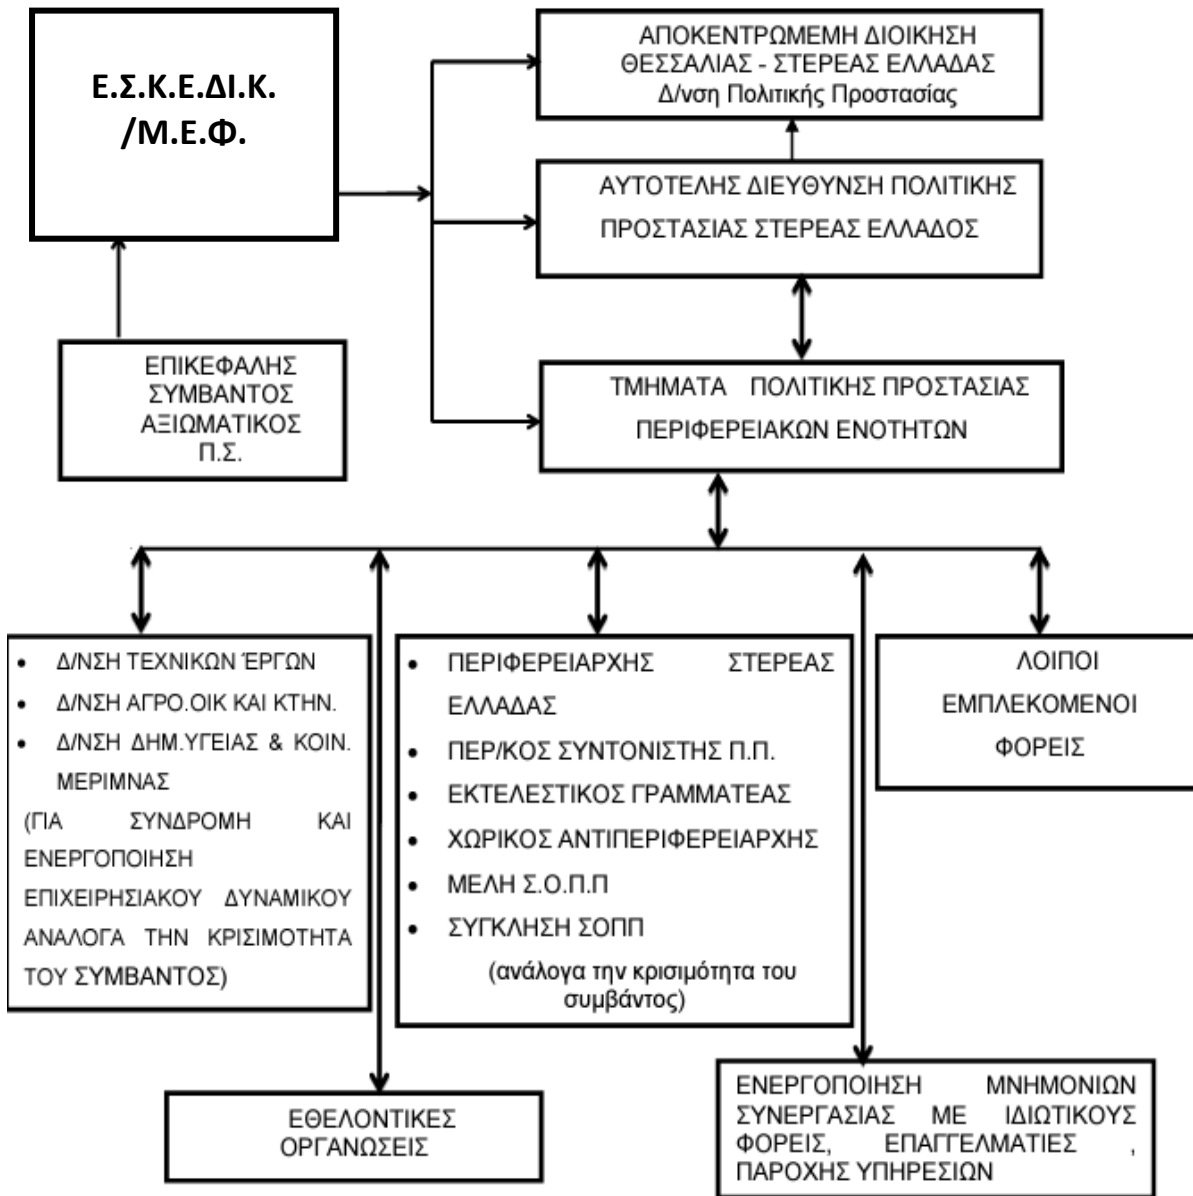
Ε.Σ.Κ.Ε.ΔΙ.Κ. /Μ.Ε.Φ.

ΑΠΟΚΕΝΤΡΩΜΕΜΗ ΔΙΟΙΚΗΣΗ ΘΕΣΣΑΛΙΑΣ - ΣΤΕΡΕΑΣ ΕΛΛΑΔΑΣ
Δ/νση Πολιτικής Προστασίας

ΑΥΤΟΤΕΛΗΣ ΔΙΕΥΘΥΝΣΗ ΠΟΛΙΤΙΚΗΣ ΠΡΟΣΤΑΣΙΑΣ ΣΤΕΡΕΑΣ ΕΛΛΑΔΟΣ

ΕΠΙΚΕΦΑΛΗΣ ΣΥΜΒΑΝΤΟΣ ΑΞΙΩΜΑΤΙΚΟΣ Π.Σ.

ΤΜΗΜΑΤΑ ΠΟΛΙΤΙΚΗΣ ΠΡΟΣΤΑΣΙΑΣ ΠΕΡΙΦΕΡΕΙΑΚΩΝ ΕΝΟΤΗΤΩΝ

- Δ/ΝΣΗ ΤΕΧΝΙΚΩΝ ΈΡΓΩΝ
- Δ/ΝΣΗ ΑΓΡΟ.ΟΙΚ ΚΑΙ ΚΤΗΝ.
- Δ/ΝΣΗ ΔΗΜ.ΥΓΕΙΑΣ & ΚΟΙΝ. ΜΕΡΙΜΝΑΣ

(ΓΙΑ ΣΥΝΔΡΟΜΗ ΚΑΙ ΕΝΕΡΓΟΠΟΙΗΣΗ ΕΠΙΧΕΙΡΗΣΙΑΚΟΥ ΔΥΝΑΜΙΚΟΥ ΑΝΑΛΟΓΑ ΤΗΝ ΚΡΙΣΙΜΟΤΗΤΑ ΤΟΥ ΣΥΜΒΑΝΤΟΣ)

- ΠΕΡΙΦΕΡΕΙΑΡΧΗΣ ΣΤΕΡΕΑΣ ΕΛΛΑΔΑΣ
- ΠΕΡ/ΚΟΣ ΣΥΝΤΟΝΙΣΤΗΣ Π.Π.
- ΕΚΤΕΛΕΣΤΙΚΟΣ ΓΡΑΜΜΑΤΕΑΣ
- ΧΩΡΙΚΟΣ ΑΝΤΙΠΕΡΙΦΕΡΕΙΑΡΧΗΣ
- ΜΕΛΗ Σ.Ο.Π.Π
- ΣΥΓΚΛΗΣΗ ΣΟΠΠ

(ανάλογα την κρισιμότητα του συμβάντος)

ΛΟΙΠΟΙ ΕΜΠΛΕΚΟΜΕΝΟΙ ΦΟΡΕΙΣ

ΕΘΕΛΟΝΤΙΚΕΣ ΟΡΓΑΝΩΣΕΙΣ

ΕΝΕΡΓΟΠΟΙΗΣΗ ΜΝΗΜΟΝΙΩΝ ΣΥΝΕΡΓΑΣΙΑΣ ΜΕ ΙΔΙΩΤΙΚΟΥΣ ΦΟΡΕΙΣ, ΕΠΑΓΓΕΛΜΑΤΙΕΣ , ΠΑΡΟΧΗΣ ΥΠΗΡΕΣΙΩΝ